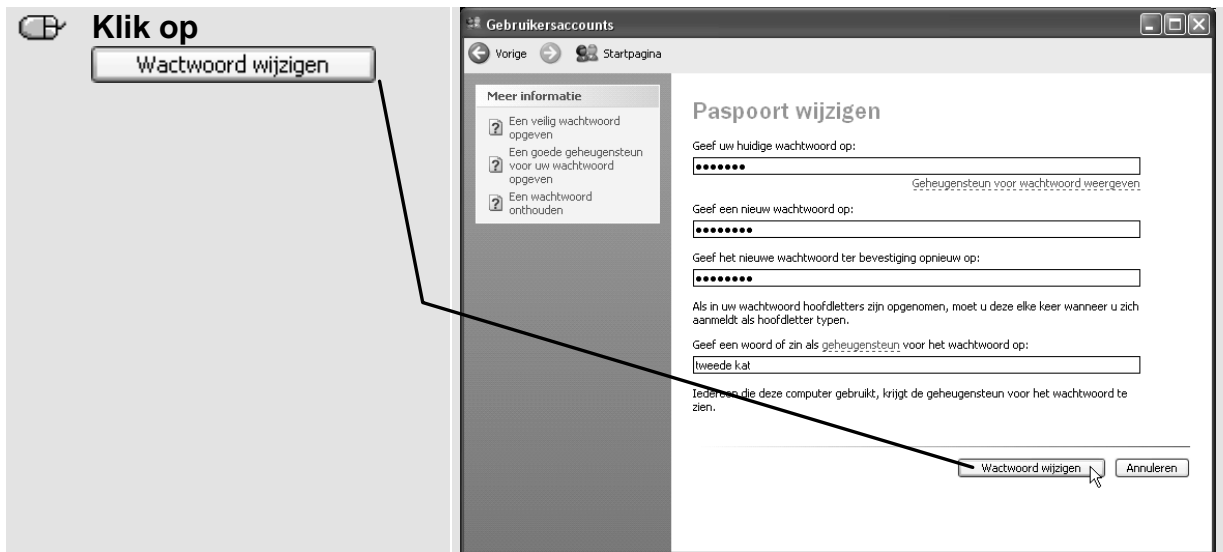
Klik op

Wactwoord wijzigen

Gebruikersaccounts

Vorige Startpagina

Meer informatie

Een veilig wachtwoord opgeven

Een goede geheugensteun voor uw wachtwoord opgeven

Een wachtwoord onthouden

Paspoort wijzigen

Geef uw huidige wachtwoord op:

•••••••

Geheugensteun voor wachtwoord weergeven

Geef een nieuw wachtwoord op:

••••••••

Geef het nieuwe wachtwoord ter bevestiging opnieuw op:

••••••••

Als in uw wachtwoord hoofdletters zijn opgenomen, moet u deze elke keer wanneer u zich aanmeldt als hoofdletter typen.

Geef een woord of zin als geheugensteun voor het wachtwoord op:

tweede kat

Iedereen die deze computer gebruikt, krijgt de geheugensteun voor het wachtwoord te zien.

Wactwoord wijzigen

Annuleren